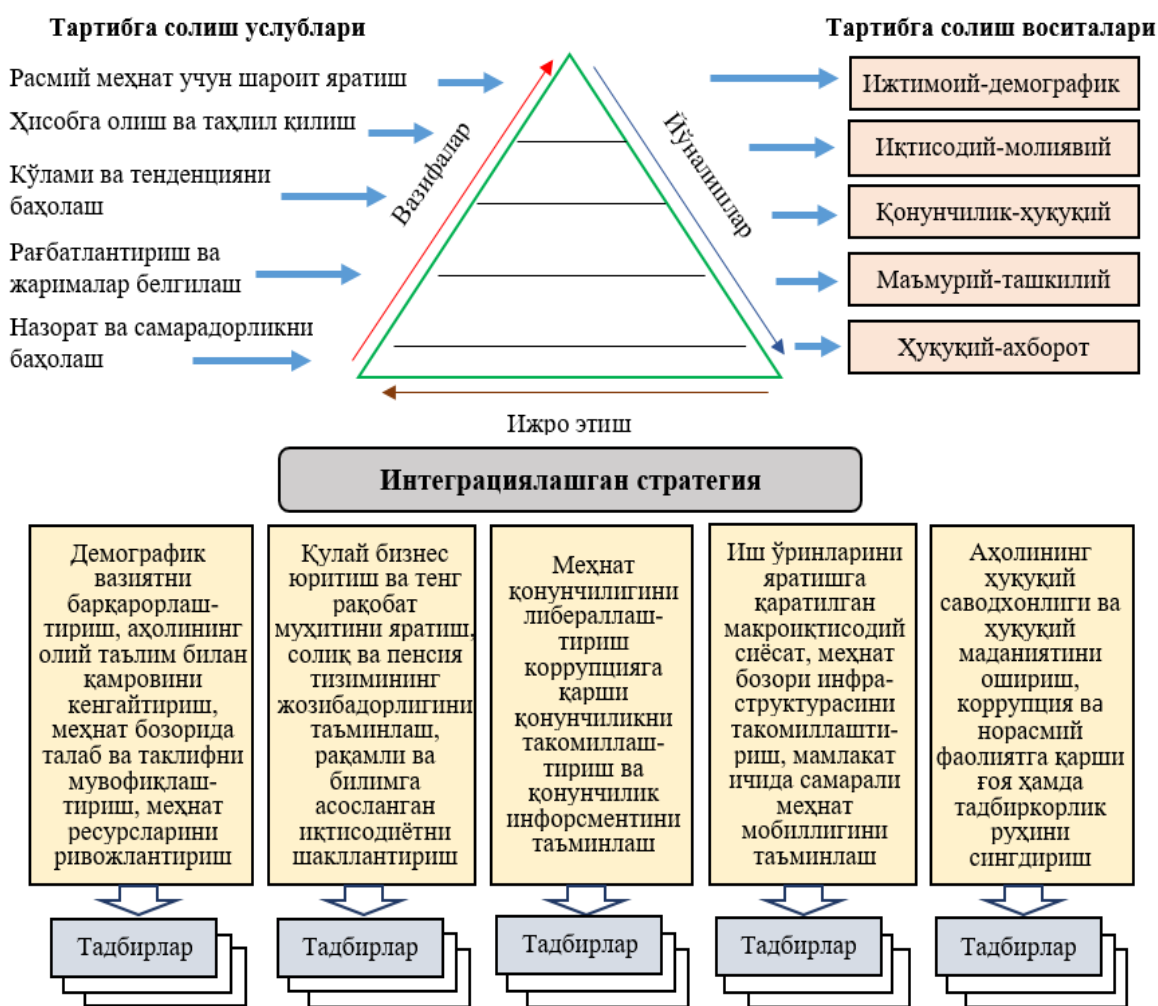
Тартибга солиш услублари

Тартибга солиш воситалари

Расмий меҳнат учун шароит яратиш

Ҳисобга олиш ва таҳлил қилиш

Кўлами ва тенденцияни баҳолаш

Рағбатлантириш ва жарималар белгилаш

Назорат ва самарадорликни баҳолаш

Вазифалар

Йўналишлар

Ижро этиш

Ижтимоий-демографик

Иқтисодий-молиявий

Қонунчилик-ҳуқуқий

Маъмурий-ташкилий

Ҳуқуқий-ахборот

Интеграциялашган стратегия

Демографик вазиятни барқарорлаштириш, аҳолининг олий таълим билан қамровини кенгайтириш, меҳнат бозорида талаб ва таклифни мувофиқлаштириш, меҳнат ресурсларини ривожлантириш

Қулай бизнес юритиш ва тенг рақобат муҳитини яратиш, солиқ ва пенсия тизимининг жозибадорлигини таъминлаш, рақамли ва билимга асосланган иқтисодиётни шакллантириш

Меҳнат қонунчилигини либераллаштириш коррупцияга қарши қонунчиликни такомиллаштириш ва қонунчилик инфорсментини таъминлаш

Иш ўринларини яратишга қаратилган макроиқтисодий сиёсат, меҳнат бозори инфраструктурасини такомиллаштириш, мамлакат ичида самарали меҳнат мобиллигини таъминлаш

Аҳолининг ҳуқуқий саводхонлиги ва ҳуқуқий маданиятини ошириш, коррупция ва норасмий фаолиятга қарши ғоя ҳамда тадбиркорлик руҳини сингдириш

Тадбирлар

Тадбирлар

Тадбирлар

Тадбирлар

Тадбирлар